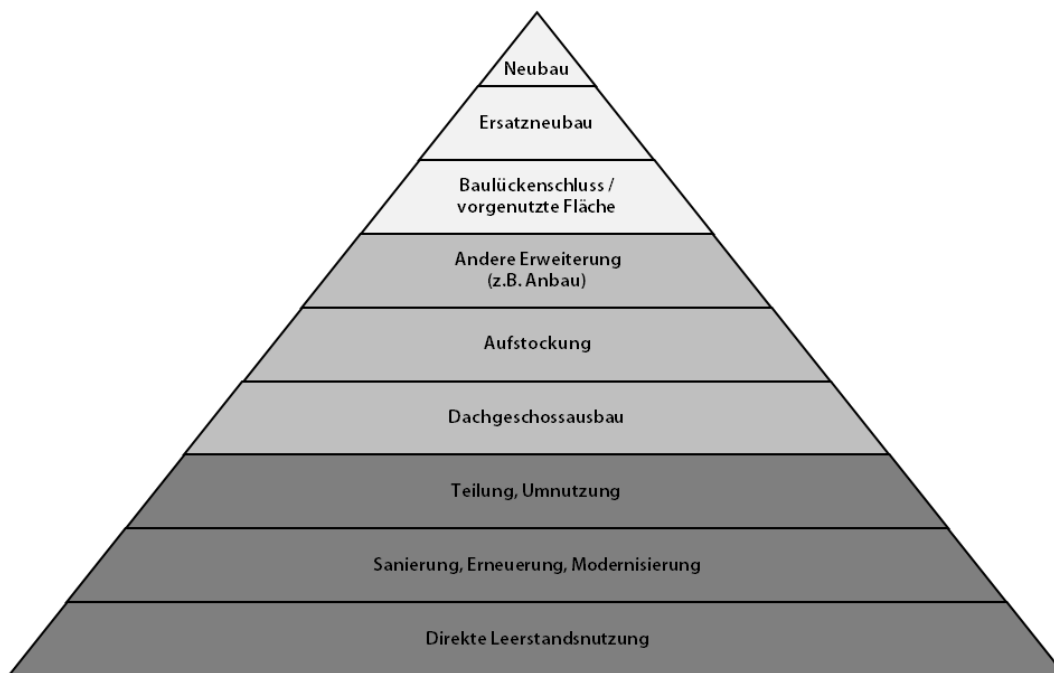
Neubau

Ersatzneubau

Baulückenschluss / vorgenutzte Fläche

Andere Erweiterung (z.B. Anbau)

Aufstockung

Dachgeschossausbau

Teilung, Umnutzung

Sanierung, Erneuerung, Modernisierung

Direkte Leerstandsnutzung